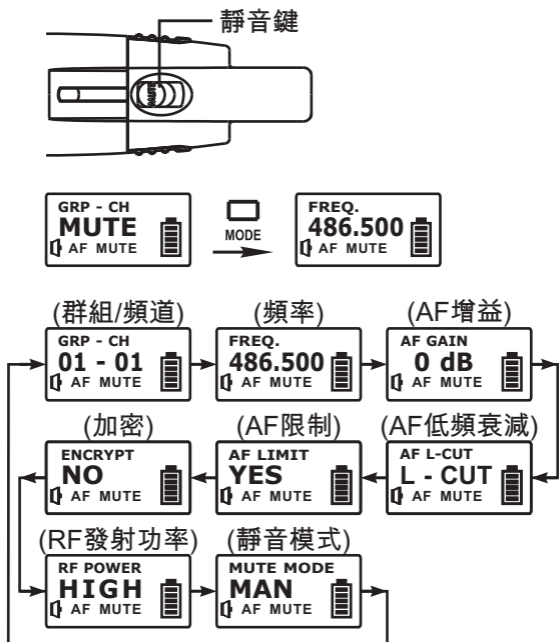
靜音鍵

GRP - CH
MUTE
AF MUTE

MODE

FREQ.
486.500
AF MUTE

(群組/頻道)
GRP - CH
01 - 01
AF MUTE

(頻率)
FREQ.
486.500
AF MUTE

(AF增益)
AF GAIN
0 dB
AF MUTE

(加密)
ENCRYPT
NO
AF MUTE

(AF限制)
AF LIMIT
YES
AF MUTE

(AF低頻衰減)
AF L-CUT
L - CUT
AF MUTE

(RF發射功率)
RF POWER
HIGH
AF MUTE

(靜音模式)
MUTE MODE
MAN
AF MUTE